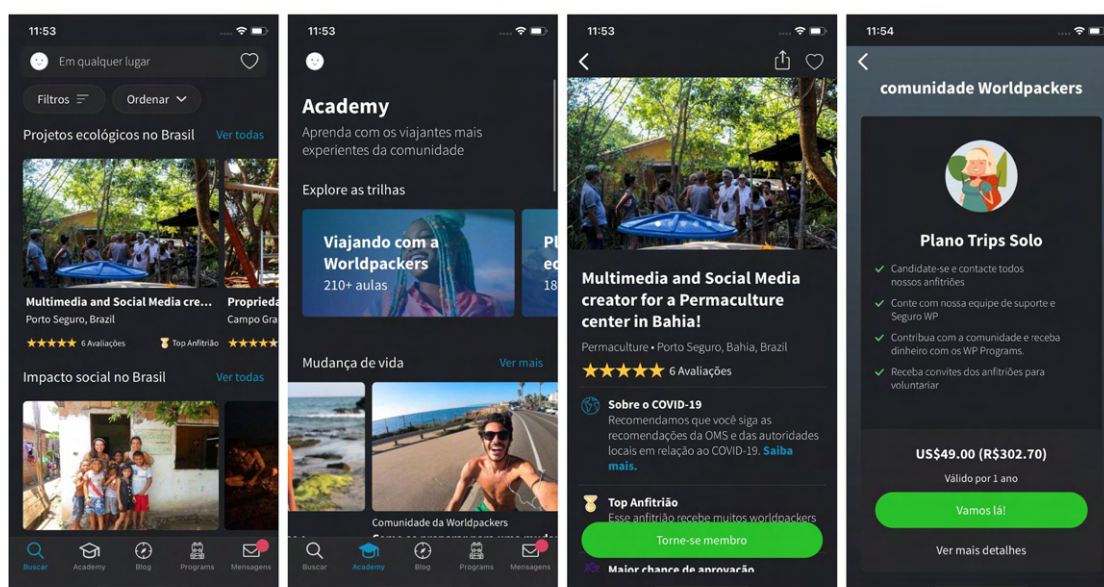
11:53

Em qualquer lugar

Filtros

Ordenar

Projetos ecológicos no Brasil

Ver todas

Multimedia and Social Media cre...

Porto Seguro, Brazil

6 Avaliações

Top Anfitrião

Propried

Campo Gra

Impacto social no Brasil

Ver todas

Buscar

Academy

Blog

Programs

Mensagens

11:53

Academy

Aprenda com os viajantes mais experientes da comunidade

Explore as trilhas

Viajando com a Worldpackers

210+ aulas

Pl

ec

18

Mudança de vida

Ver mais

Comunidade da Worldpackers

Buscar

Academy

Blog

Programs

Mensagens

11:53

Multimedia and Social Media creator for a Permaculture center in Bahia!

Permaculture • Porto Seguro, Bahia, Brazil

6 Avaliações

Sobre o COVID-19

Recomendamos que você siga as recomendações da OMS e das autoridades locais em relação ao COVID-19. Saiba mais.

Top Anfitrião

Esse anfitrião recebe muitos worldpackers

Torne-se membro

Maior chance de aprovação

11:54

comunidade Worldpackers

Plano Trips Solo

Candidate-se e contacte todos nossos anfitriões

Conte com nossa equipe de suporte e Seguro WP

Contribua com a comunidade e receba dinheiro com os WP Programs.

Receba convites dos anfitriões para voluntariar

US$49.00 (R$302.70)

Válido por 1 ano

Vamos lá!

Ver mais detalhes